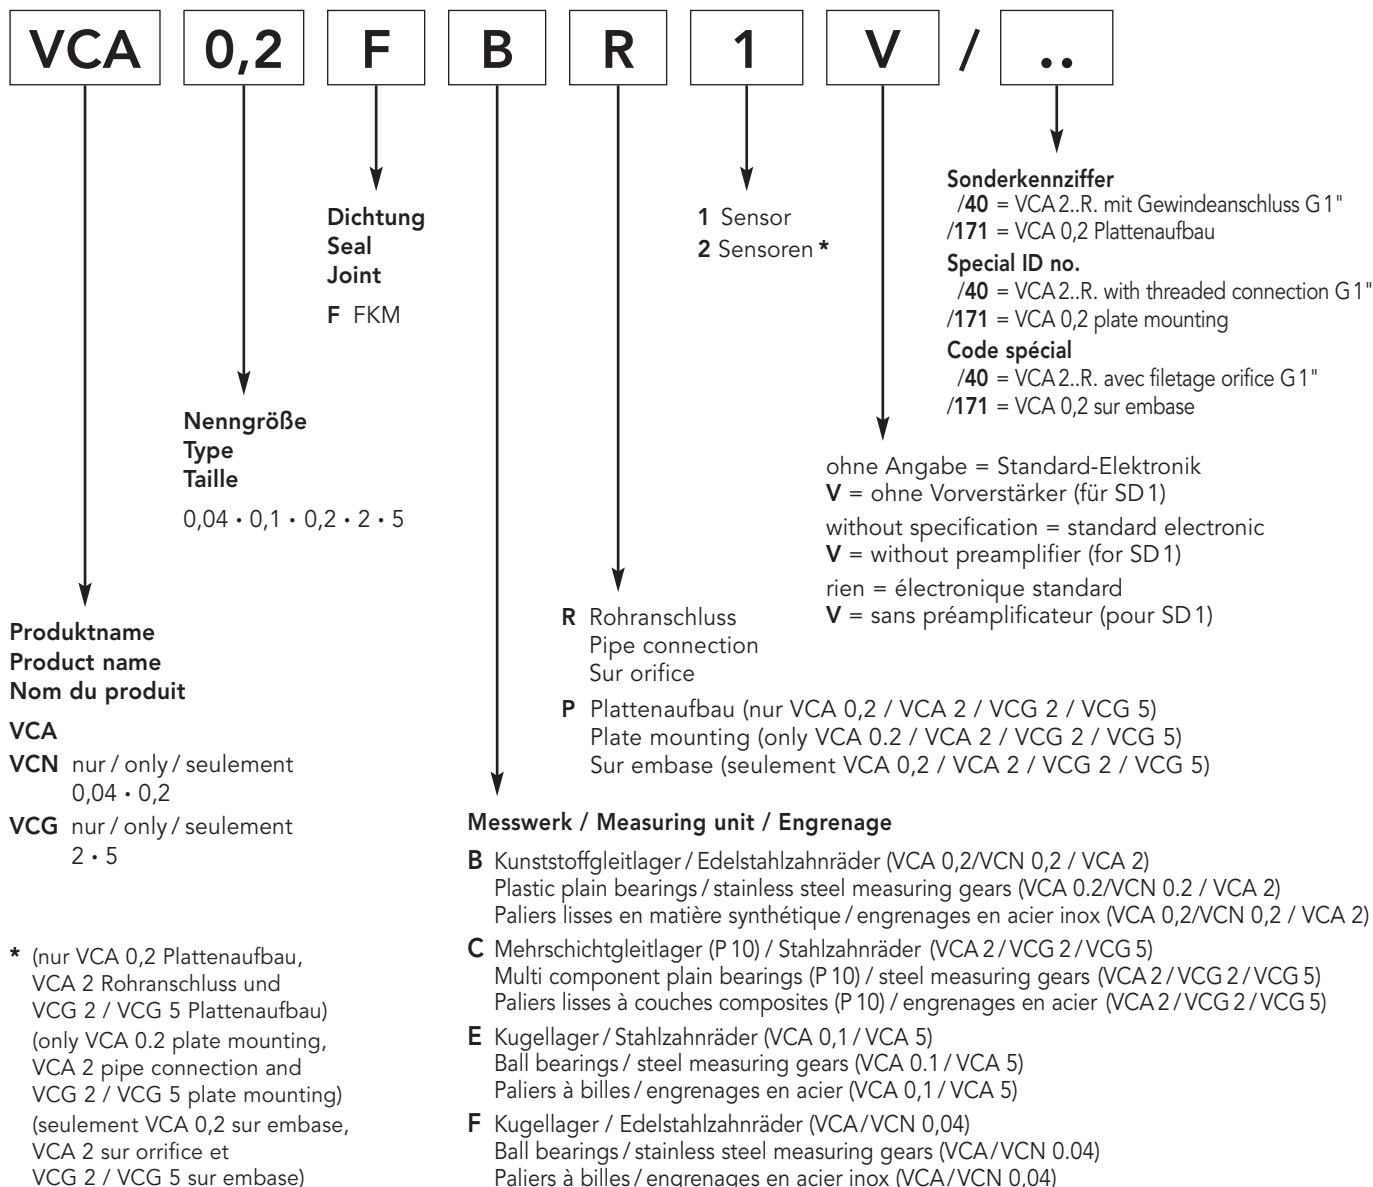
VCA 0,2 F B R 1 V / ..

Sonderkennziffer
/40 = VCA 2..R. mit Gewindeanschluss G 1"
/171 = VCA 0,2 Plattenaufbau
Special ID no.
/40 = VCA 2..R. with threaded connection G 1"
/171 = VCA 0,2 plate mounting
Code spécial
/40 = VCA 2..R. avec filetage orifice G 1"
/171 = VCA 0,2 sur embase

Dichtung
Seal
Joint
F FKM

1 Sensor
2 Sensoren *

Nenngröße
Type
Taille
0,04 • 0,1 • 0,2 • 2 • 5

ohne Angabe = Standard-Elektronik
V = ohne Vorverstärker (für SD 1)
without specification = standard electronic
V = without preamplifier (for SD 1)
rien = électronique standard
V = sans préamplificateur (pour SD 1)

Produktname
Product name
Nom du produit
VCA
VCN nur / only / seulement 0,04 • 0,2
VCG nur / only / seulement 2 • 5

R Rohranschluss
Pipe connection
Sur orifice

P Plattenaufbau (nur VCA 0,2 / VCA 2 / VCG 2 / VCG 5)
Plate mounting (only VCA 0.2 / VCA 2 / VCG 2 / VCG 5)
Sur embase (seulement VCA 0,2 / VCA 2 / VCG 2 / VCG 5)

Messwerk / Measuring unit / Engrenage
B Kunststoffgleitlager / Edelstahlzahnräder (VCA 0,2/VCN 0,2 / VCA 2)
Plastic plain bearings / stainless steel measuring gears (VCA 0.2/VCN 0.2 / VCA 2)
Paliers lisses en matière synthétique / engrenages en acier inox (VCA 0,2/VCN 0,2 / VCA 2)
C Mehrschichtgleitlager (P 10) / Stahlzahnräder (VCA 2 / VCG 2 / VCG 5)
Multi component plain bearings (P 10) / steel measuring gears (VCA 2 / VCG 2 / VCG 5)
Paliers lisses à couches composites (P 10) / engrenages en acier (VCA 2 / VCG 2 / VCG 5)
E Kugellager / Stahlzahnräder (VCA 0,1 / VCA 5)
Ball bearings / steel measuring gears (VCA 0.1 / VCA 5)
Paliers à billes / engrenages en acier (VCA 0,1 / VCA 5)
F Kugellager / Edelstahlzahnräder (VCA / VCN 0,04)
Ball bearings / stainless steel measuring gears (VCA / VCN 0.04)
Paliers à billes / engrenages en acier inox (VCA / VCN 0,04)

* (nur VCA 0,2 Plattenaufbau, VCA 2 Rohranschluss und VCG 2 / VCG 5 Plattenaufbau)
(only VCA 0.2 plate mounting, VCA 2 pipe connection and VCG 2 / VCG 5 plate mounting)
(seulement VCA 0,2 sur embase, VCA 2 sur orrifice et VCG 2 / VCG 5 sur embase)